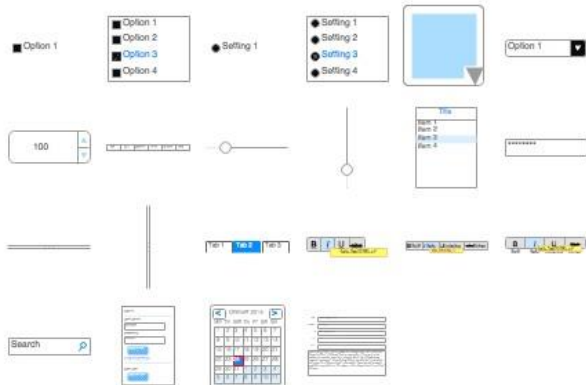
Option 1

Option 1
Option 2
Option 3
Option 4

Setting 1

Setting 1
Setting 2
Setting 3
Setting 4

Option 1

100

Title
Item 1
Item 2
Item 3
Item 4

********

Tab 1 Tab 2 Tab 3

B I U

Search

JANUARY 2014